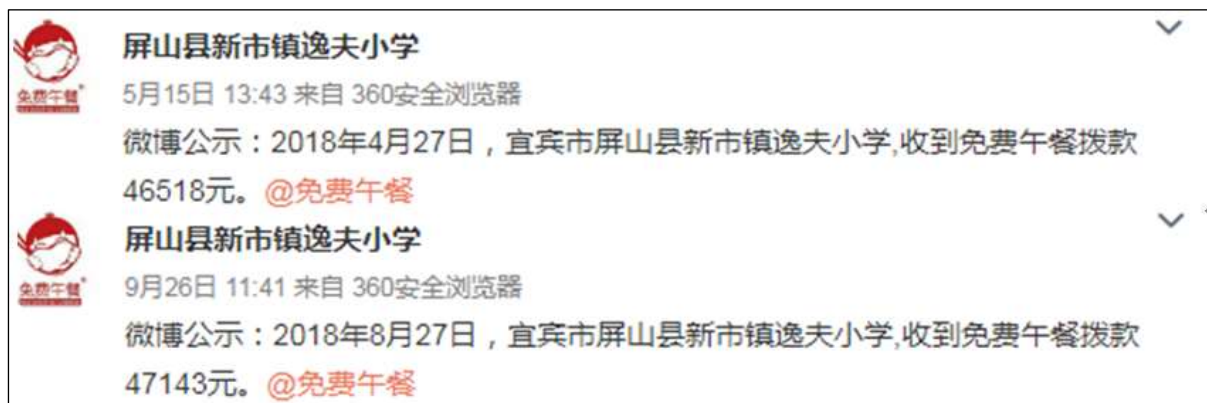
免费午餐

屏山县新市镇逸夫小学

5月15日 13:43 来自 360安全浏览器

微博公示：2018年4月27日，宜宾市屏山县新市镇逸夫小学,收到免费午餐拨款46518元。@免费午餐

免费午餐

屏山县新市镇逸夫小学

9月26日 11:41 来自 360安全浏览器

微博公示：2018年8月27日，宜宾市屏山县新市镇逸夫小学,收到免费午餐拨款47143元。@免费午餐